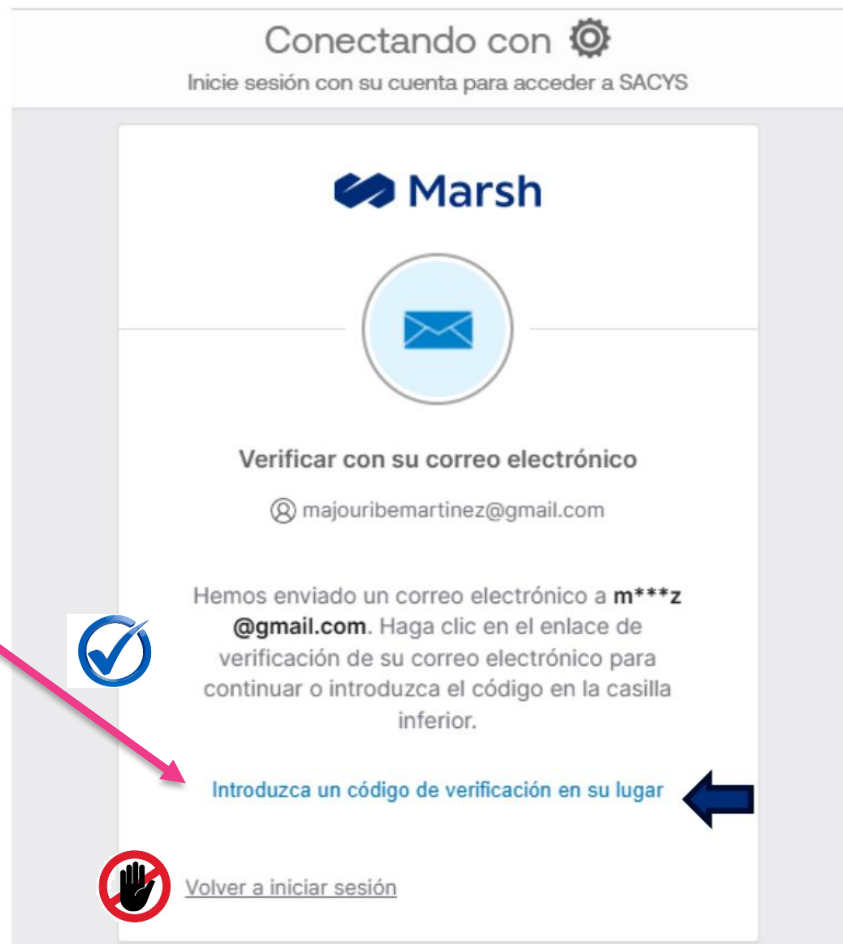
Conectando con

Inicie sesión con su cuenta para acceder a SACYS

Marsh

Verificar con su correo electrónico

majouribemartinez@gmail.com

Hemos enviado un correo electrónico a **m\*\*\*z @gmail.com**. Haga clic en el enlace de verificación de su correo electrónico para continuar o introduzca el código en la casilla inferior.

Introduzca un código de verificación en su lugar

Volver a iniciar sesión